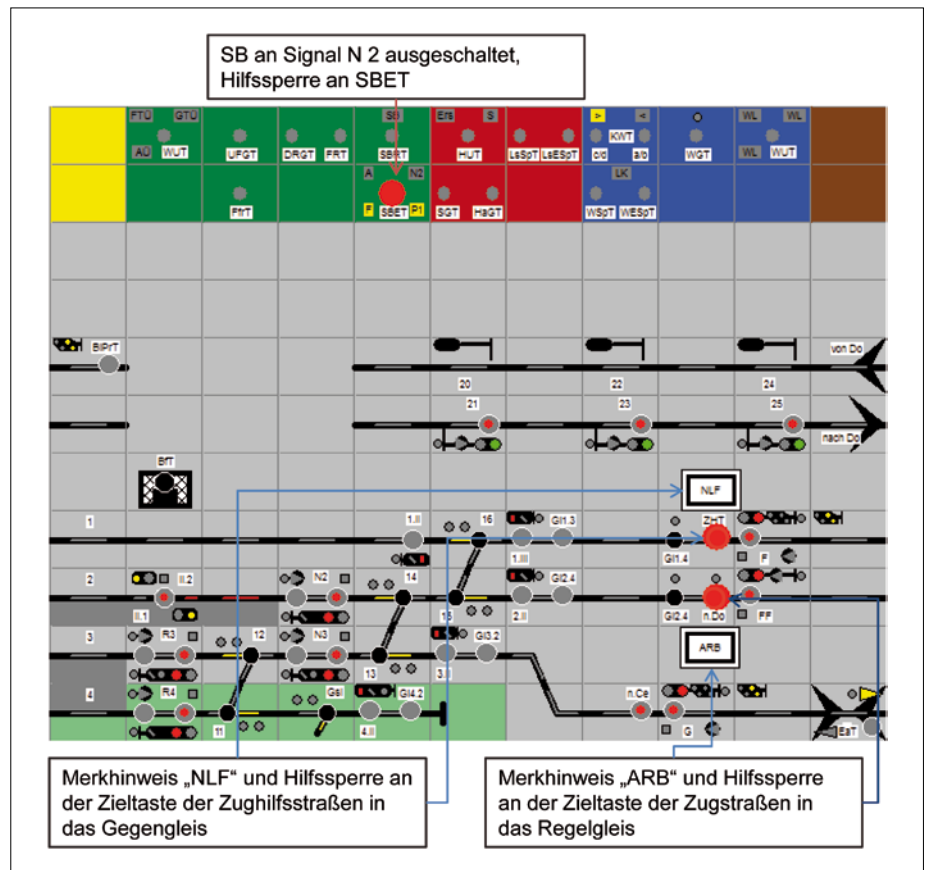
SB an Signal N 2 ausgeschaltet, Hilfssperre an SBET

FTÜ GTÜ AU WUT UFGT DRGT FRT SB SBRT Ers S HUT LsSpT LsESpT KWT c/d a/b WGT WL WL WL WUT

FfrT A N2 P SBET P1 SGT HaGT LK WSpT WESpT

BlPrT von Do 20 22 24 21 23 25 nach Do

BfT NLF

1 1.II 16 Gl1.3 1.III ZHT Gl1.4 F

2 II.2 N2 14 Gl2.4 II.1 15 2.II Gl2.4 n.Do FF

3 R3 12 N3 Gl3.2 13 3.II ARB

4 R4 Gsl Gl4.2 11 4.II n.Ce G EsT

Merkhinweis „NLF“ und Hilfssperre an der Zieltaste der Zughilfsstraßen in das Gegengleis

Merkhinweis „ARB“ und Hilfssperre an der Zieltaste der Zugstraßen in das Regelgleis